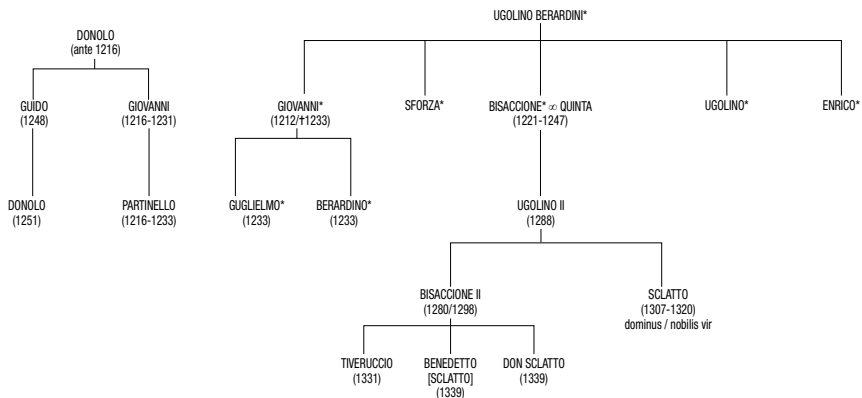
DONOLO
(ante 1216)

GUIDO
(1248)

GIOVANNI
(1216-1231)

DONOLO
(1251)

PARTINELLO
(1216-1233)

UGOLINO BERARDINI*

GIOVANNI*
(1212/†1233)

SFORZA*

BISACCIONE* ∞ QUINTA
(1221-1247)

UGOLINO*

ENRICO*

GUGLIELMO*
(1233)

BERARDINO*
(1233)

UGOLINO II
(1288)

BISACCIONE II
(1280/1298)

SCLATTO
(1307-1320)
dominus / nobilis vir

TIVERUCCIO
(1331)

BENEDETTO
[SCLATTO]
(1339)

DON SCLATTO
(1339)